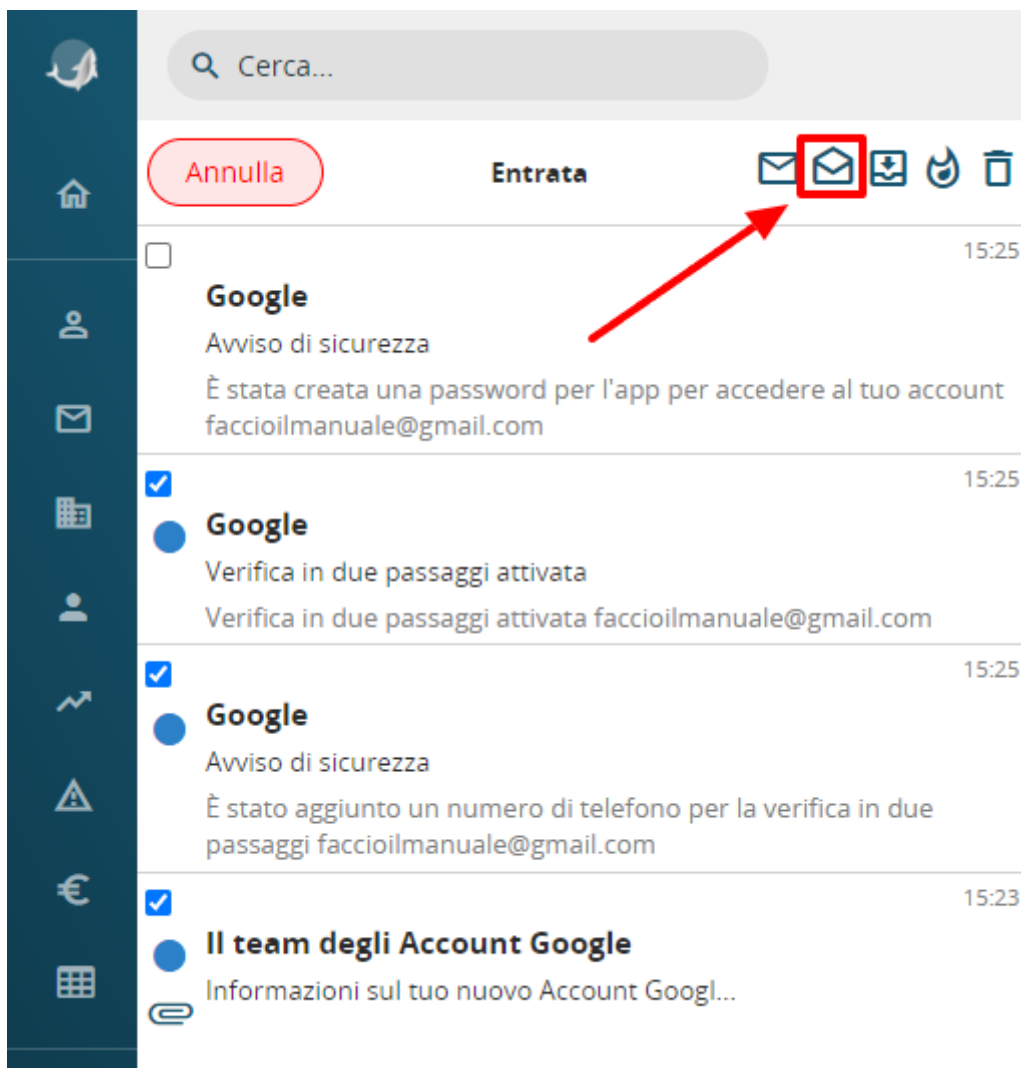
Cerca...

Annulla

Entrata

15:25
Google
Avviso di sicurezza
È stata creata una password per l'app per accedere al tuo account faccioilmanuale@gmail.com

15:25
Google
Verifica in due passaggi attivata
Verifica in due passaggi attivata faccioilmanuale@gmail.com

15:25
Google
Avviso di sicurezza
È stato aggiunto un numero di telefono per la verifica in due passaggi faccioilmanuale@gmail.com

15:23
Il team degli Account Google
Informazioni sul tuo nuovo Account Googl...